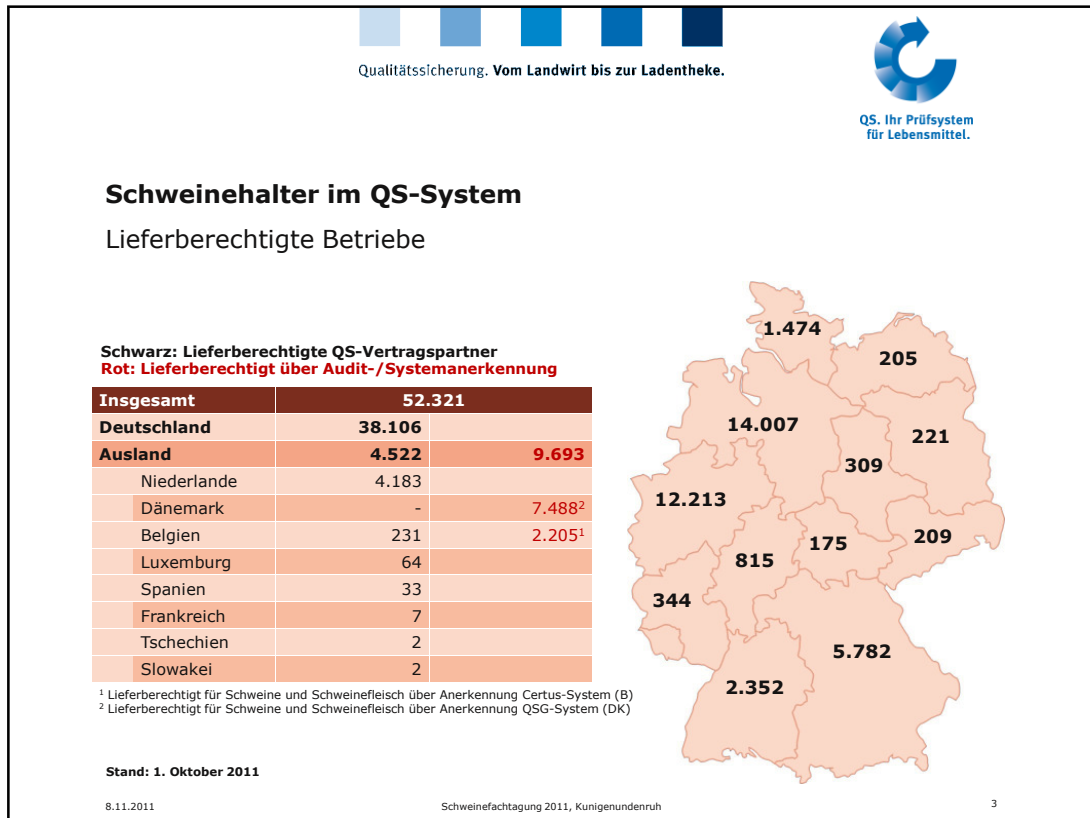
Qualitätssicherung. Vom Landwirt bis zur Ladentheke.

QS. Ihr Prüfsystem für Lebensmittel.

Schweinehalter im QS-System

Lieferberechtigte Betriebe

Schwarz: Lieferberechtigte QS-Vertragspartner
Rot: Lieferberechtigt über Audit-/Systemanerkennung

| Insgesamt | 52.321 | |
|---|---|---|
| Deutschland | 38.106 | |
| Ausland | 4.522 | 9.693 |
| Niederlande | 4.183 | |
| Dänemark | - | 7.488² |
| Belgien | 231 | 2.205¹ |
| Luxemburg | 64 | |
| Spanien | 33 | |
| Frankreich | 7 | |
| Tschechien | 2 | |
| Slowakei | 2 | |

¹ Lieferberechtigt für Schweine und Schweinefleisch über Anerkennung Certus-System (B)
² Lieferberechtigt für Schweine und Schweinefleisch über Anerkennung QSG-System (DK)

Stand: 1. Oktober 2011

1.474
205
14.007
221
309
12.213
175
209
815
344
5.782
2.352

8.11.2011
Schweinefachtagung 2011, Kunigunendenruh
3